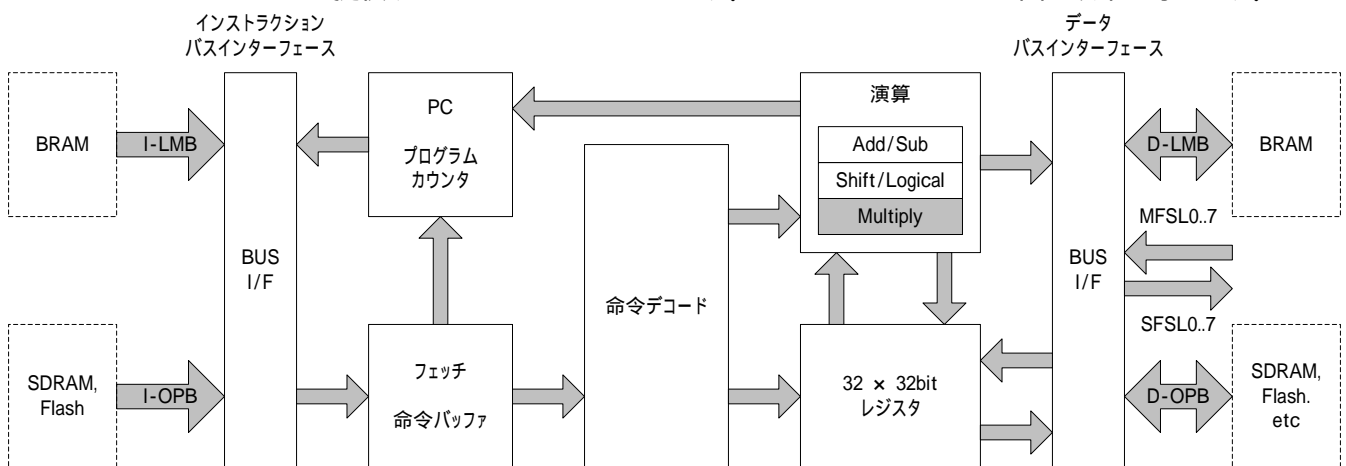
インストラクション
バスインターフェース

データ
バスインターフェース

BRAM

I-LMB

BUS
I/F

SDRAM,
Flash

I-OPB

PC

プログラム
カウンタ

フェッチ

命令バッファ

命令デコード

演算

Add/Sub

Shift/Logical

Multiply

32 × 32bit
レジスタ

BUS
I/F

D-LMB

BRAM

MFSL0..7

SFSL0..7

D-OPB

SDRAM,
Flash.
etc